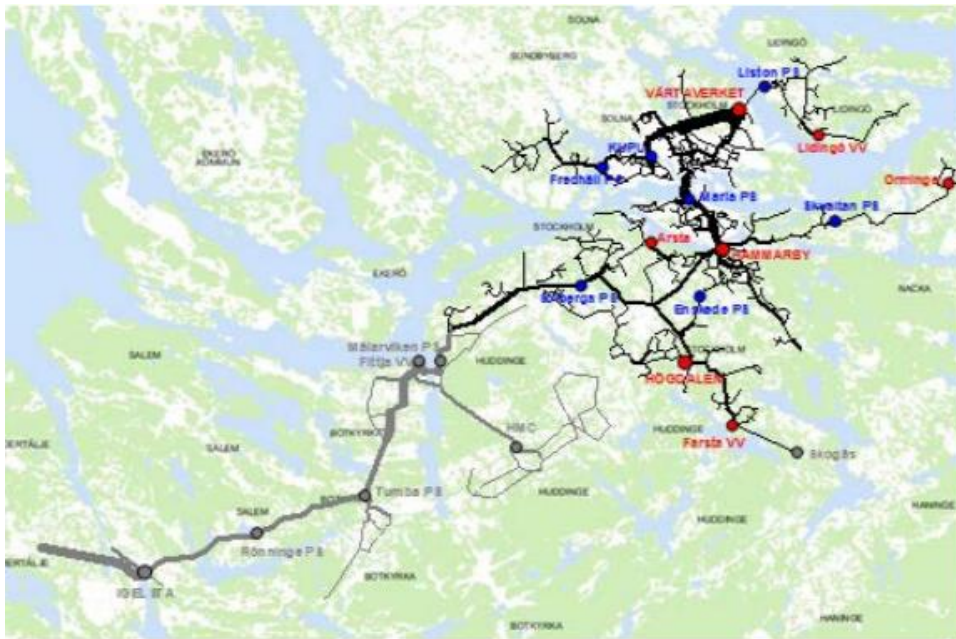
SOLNA
SUNDBYBERG
LIDINGÖ
Liston PS
VÄRTAVERKET
STOCKHOLM
LIDINGÖ
Lidingö VV
SOLNA
KVPU
Fredhäll PS
EKERÖ KOMMUN
Orminge
Maria PS
Skvaltan PS
STOCKHOLM
Årsta
HAMMARBY
EKERÖ
NACKA
Solberga PS
Enskede PS
SALEM
Mälarviken PS
Fittja VV
HUDDINGE
STOCKHOLM
HÖGDALEN
BOTKYRKA
HMC
HUDDINGE
Farsta VV
SALEM
Skogås
Tumba PS
HUDDINGE
SALEM
HUDDINGE
HANINGE
Rönninge PS
SÖDERTÄLJE
IGELSTA
BOTKYRKA
HANINGE
BOTKYRKA